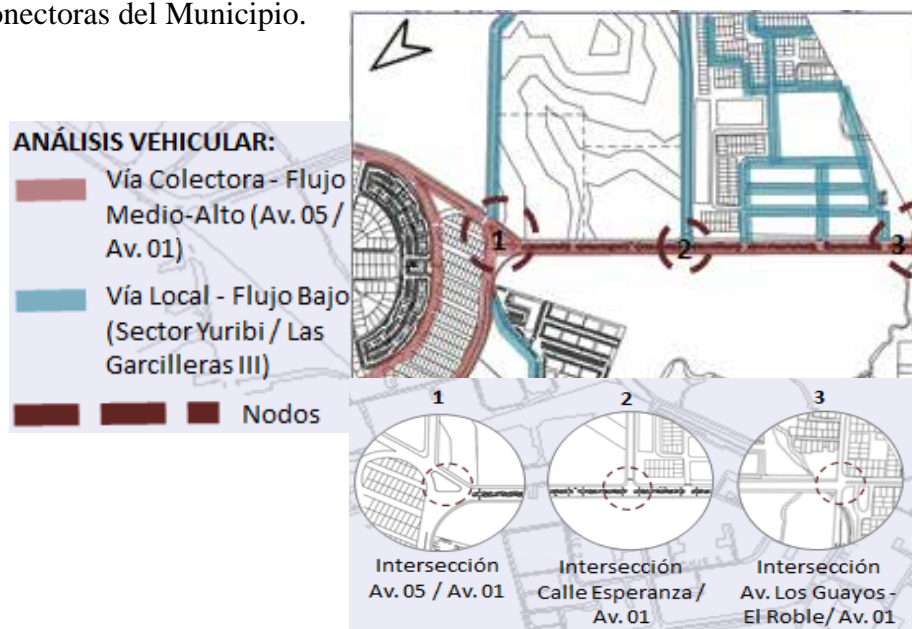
onectoras del Municipio.

ANÁLISIS VEHICULAR:

Vía Colectora - Flujo Medio-Alto (Av. 05 / Av. 01)

Vía Local - Flujo Bajo (Sector Yuribi / Las Garcilleras III)

Nodos

1

2

3

1

Intersección Av. 05 / Av. 01

2

Intersección Calle Esperanza / Av. 01

3

Intersección Av. Los Guayos - El Roble / Av. 01